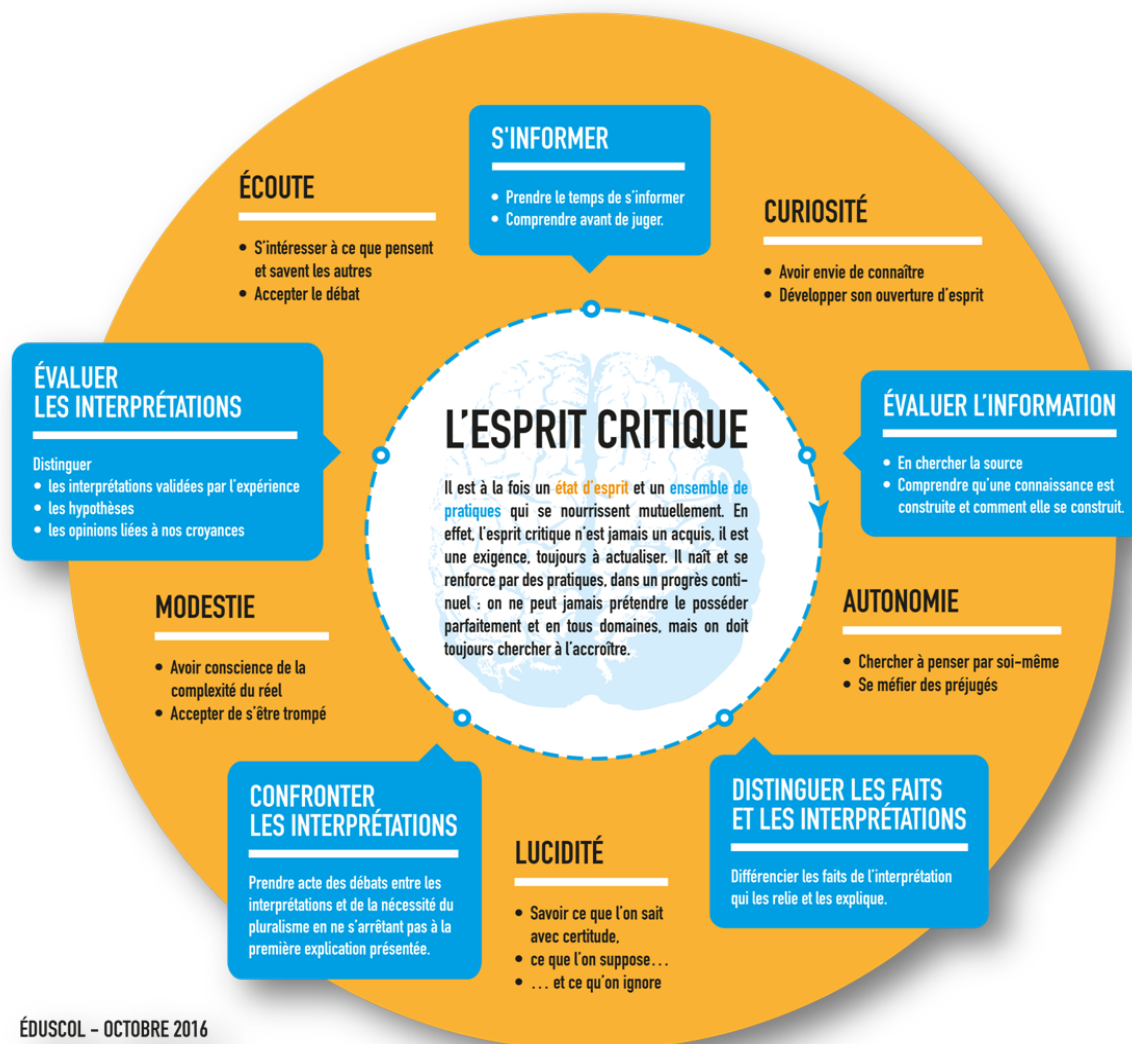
S'INFORMER

• Prendre le temps de s'informer
• Comprendre avant de juger.

ÉCOUTE

• S'intéresser à ce que pensent et savent les autres
• Accepter le débat

CURIOSITÉ

• Avoir envie de connaître
• Développer son ouverture d'esprit

ÉVALUER LES INTERPRÉTATIONS

Distinguer
• les interprétations validées par l'expérience
• les hypothèses
• les opinions liées à nos croyances

L'ESPRIT CRITIQUE

Il est à la fois un état d'esprit et un ensemble de pratiques qui se nourrissent mutuellement. En effet, l'esprit critique n'est jamais un acquis, il est une exigence, toujours à actualiser. Il naît et se renforce par des pratiques, dans un progrès continuel : on ne peut jamais prétendre le posséder parfaitement et en tous domaines, mais on doit toujours chercher à l'accroître.

ÉVALUER L'INFORMATION

• En chercher la source
• Comprendre qu'une connaissance est construite et comment elle se construit.

MODESTIE

• Avoir conscience de la complexité du réel
• Accepter de s'être trompé

AUTONOMIE

• Chercher à penser par soi-même
• Se méfier des préjugés

CONFRONTER LES INTERPRÉTATIONS

Prendre acte des débats entre les interprétations et de la nécessité du pluralisme en ne s'arrêtant pas à la première explication présentée.

LUCIDITÉ

• Savoir ce que l'on sait avec certitude,
• ce que l'on suppose…
• … et ce qu'on ignore

DISTINGUER LES FAITS ET LES INTERPRÉTATIONS

Différencier les faits de l'interprétation qui les relie et les explique.

ÉDUSCOL – OCTOBRE 2016